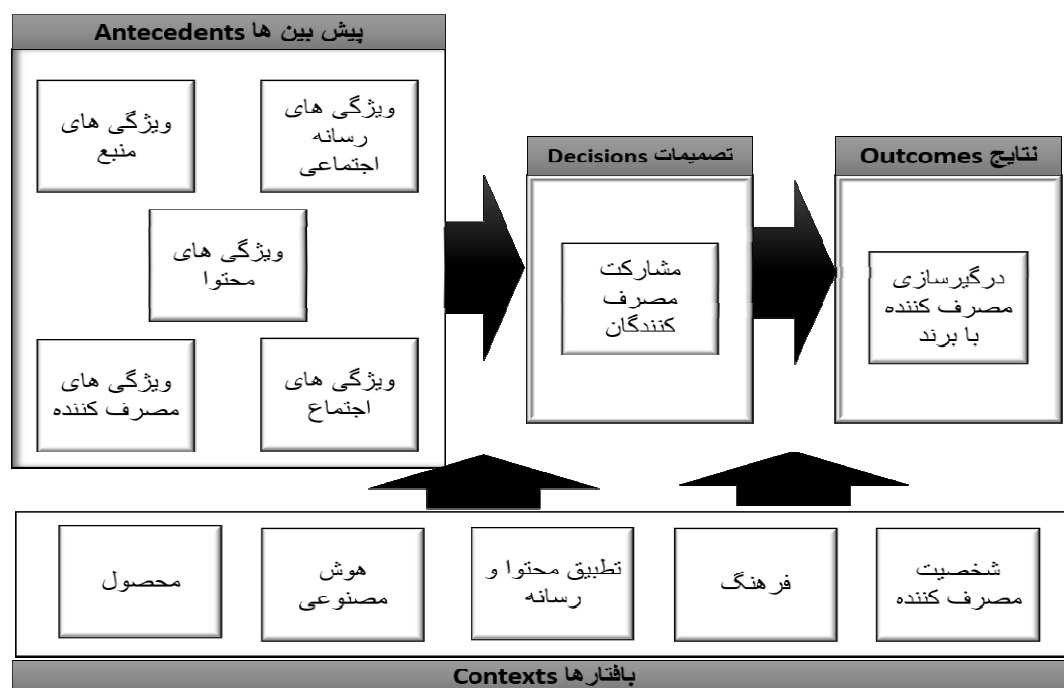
پیش بین ها Antecedents

ویژگی های رسانه اجتماعی

ویژگی های منبع

ویژگی های محتوا

ویژگی های اجتماع

ویژگی های مصرف کننده

تصمیمات Decisions

مشارکت مصرف کنندگان

نتایج Outcomes

درگیرسازی مصرف کننده با برند

شخصیت مصرف کننده

فرهنگ

تطبیق محتوا و رسانه

هوش مصنوعی

محصول

بافتارها Contexts